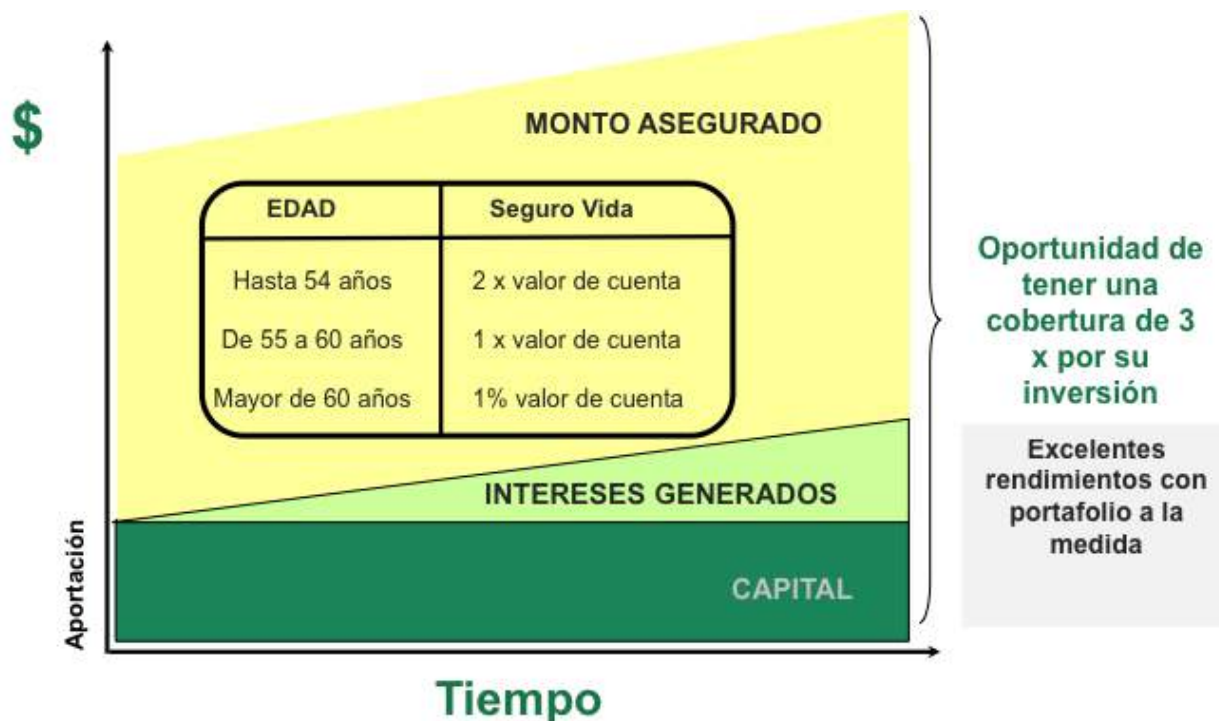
$

MONTO ASEGURADO

| EDAD | Seguro Vida |
|---|---|
| Hasta 54 años | 2 x valor de cuenta |
| De 55 a 60 años | 1 x valor de cuenta |
| Mayor de 60 años | 1% valor de cuenta |

INTERESES GENERADOS

CAPITAL

Aportación

Tiempo

Oportunidad de tener una cobertura de 3 x por su inversión

Excelentes rendimientos con portafolio a la medida